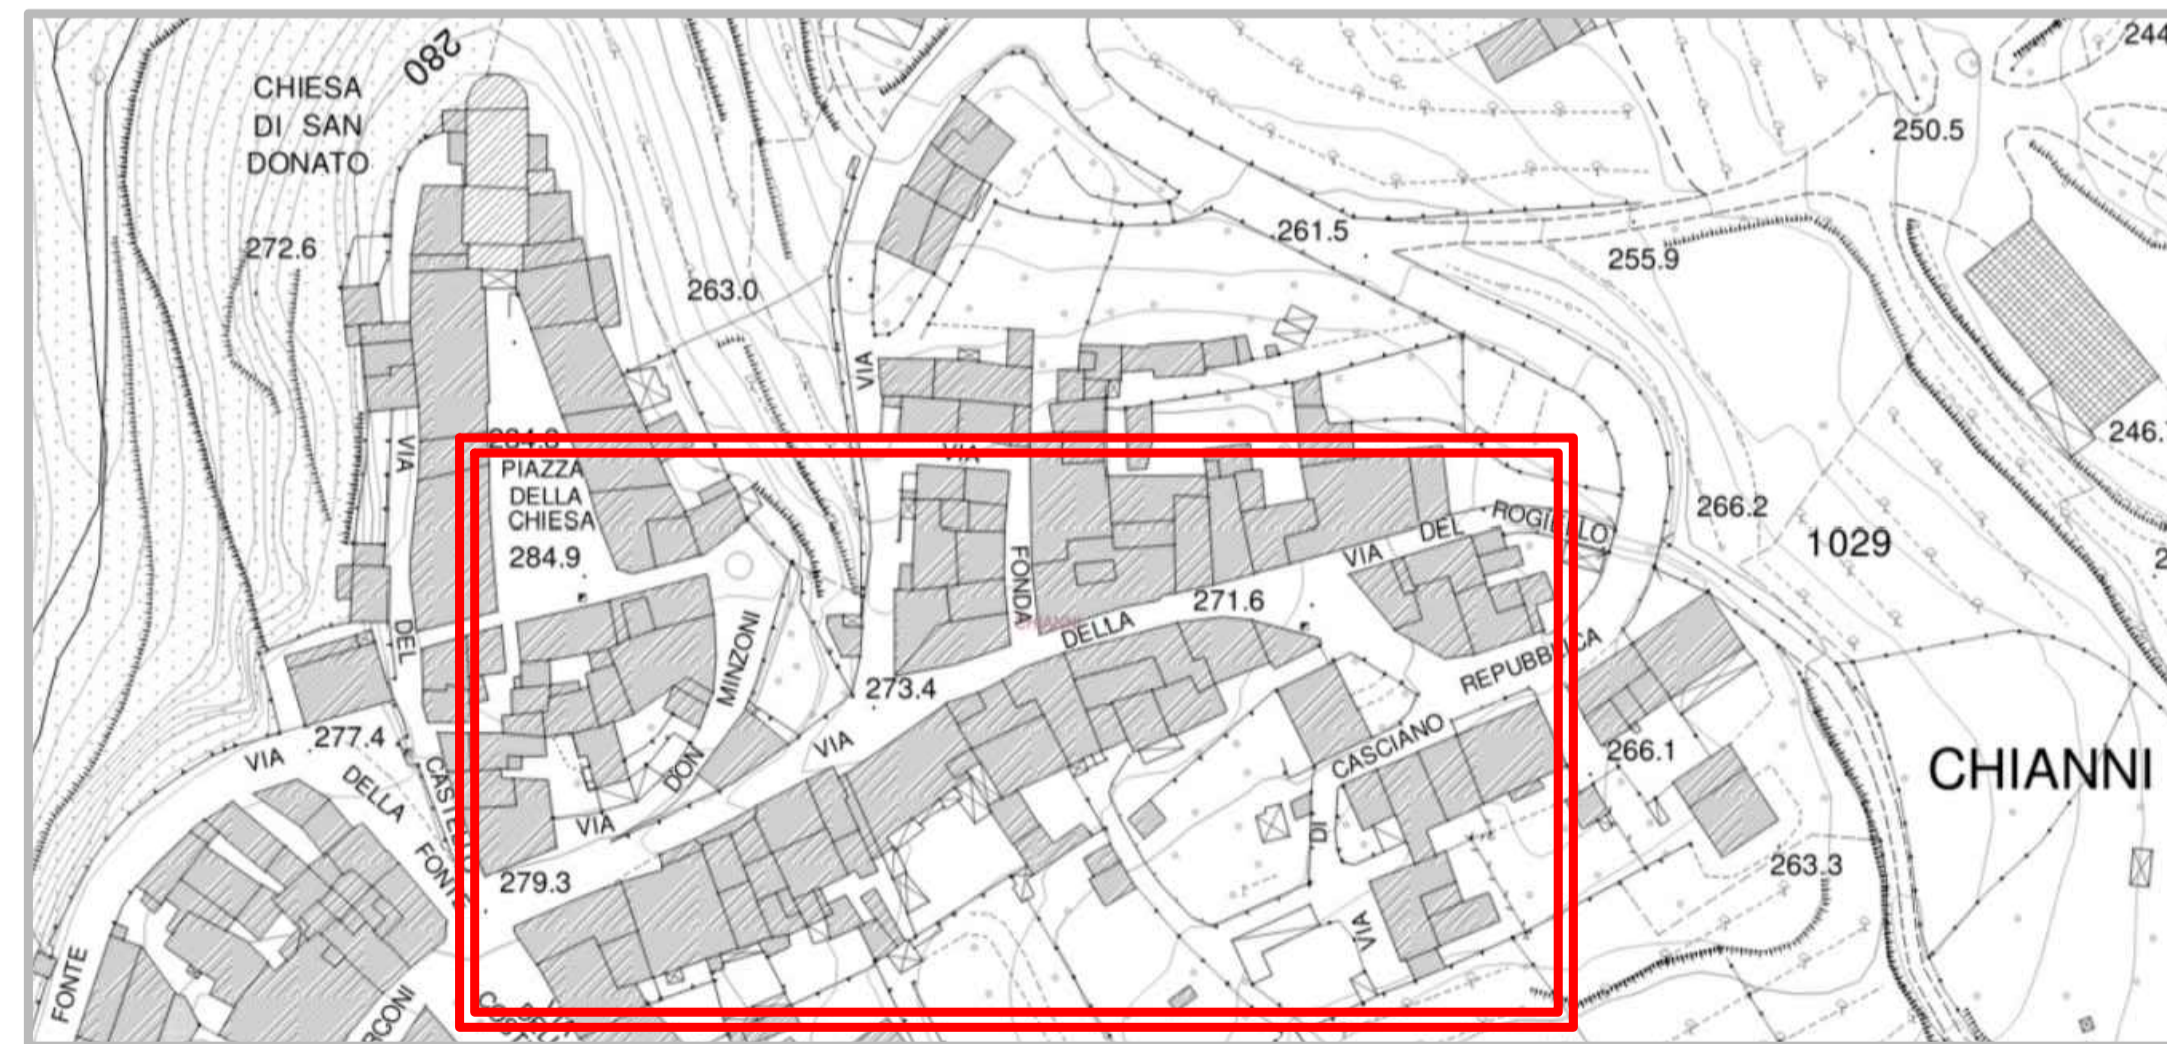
CHIESA DI SAN DONATO

280

272.6

263.0

261.5

255.9

250.5

244

246.

284.9

PIAZZA DELLA CHIESA

284.9

VIA

VIA

VIA FONDA

VIA DEL ROGIOLO

266.2

1029

271.6

DELLA

REPUBBLICA

VIA DEL

MINZONI

DON

273.4

VIA

277.4

VIA DELLA

CASTELLO

FONTE

VIA

279.3

CASCIANO

DI

VIA

266.1

263.3

CHIANNI

FONTE

RCONI